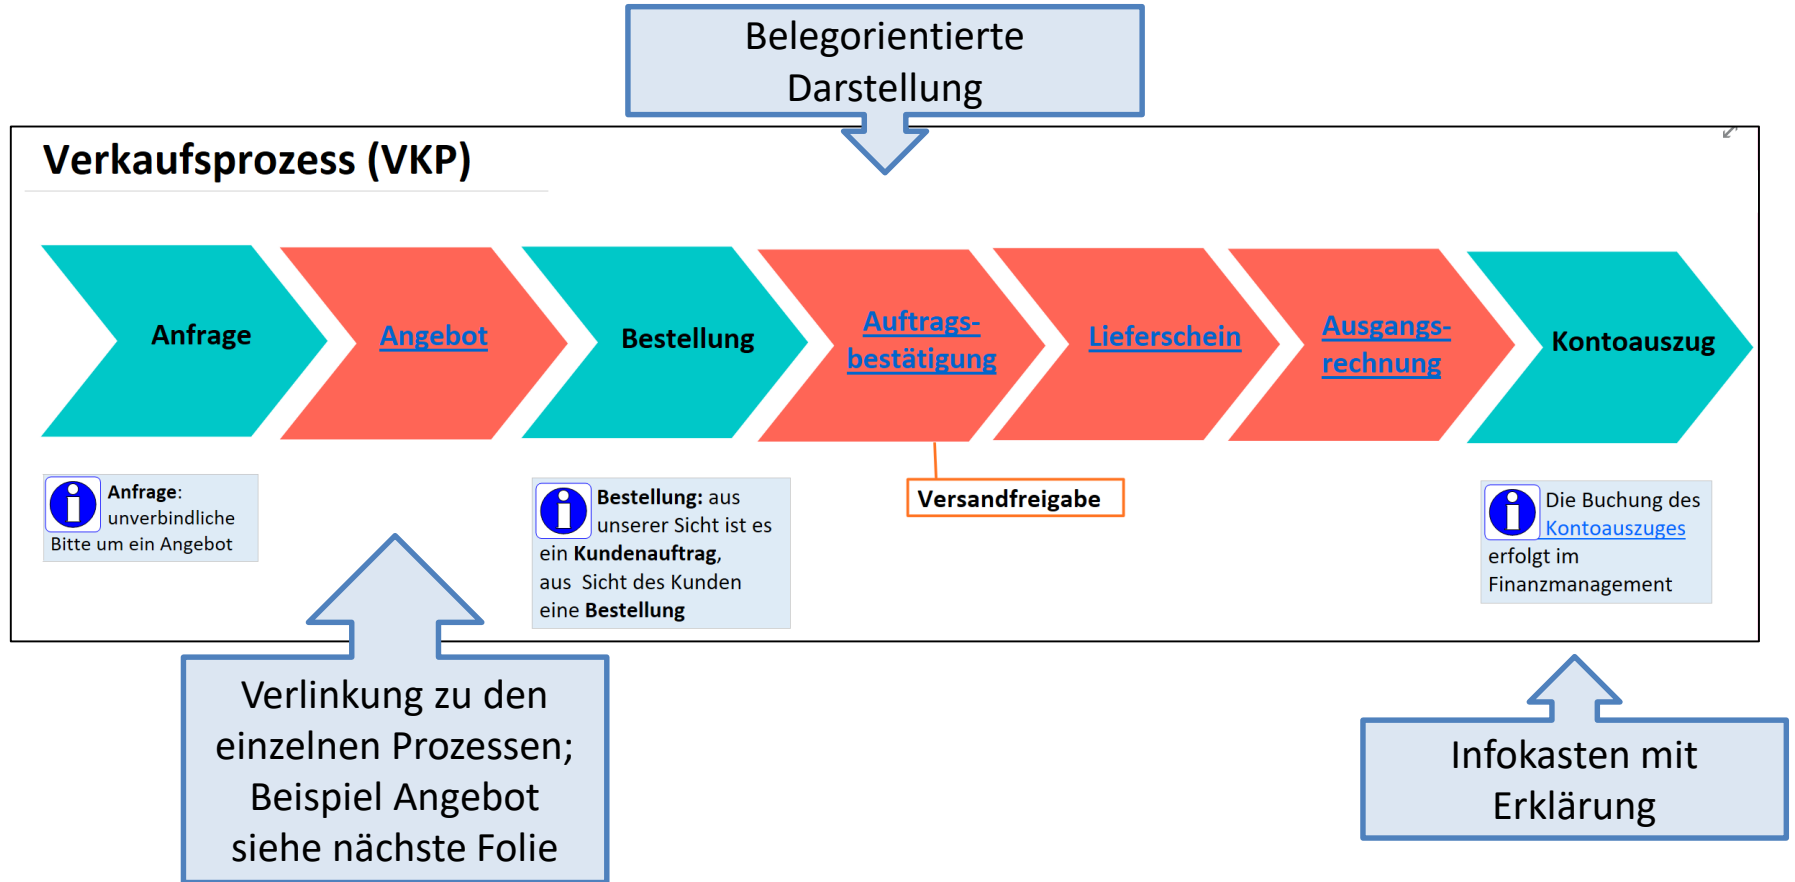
Belegorientierte Darstellung

Verkaufsprozess (VKP)

Anfrage

Angebot

Bestellung

Auftragsbestätigung

Lieferschein

Ausgangsrechnung

Kontoauszug

Anfrage: unverbindliche Bitte um ein Angebot

Bestellung: aus unserer Sicht ist es ein Kundenauftrag, aus Sicht des Kunden eine Bestellung

Versandfreigabe

Die Buchung des Kontoauszuges erfolgt im Finanzmanagement

Verlinkung zu den einzelnen Prozessen; Beispiel Angebot siehe nächste Folie

Infokasten mit Erklärung